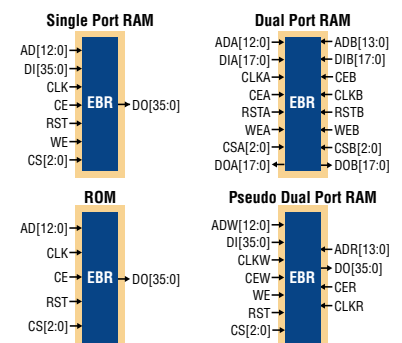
Single Port RAM

AD[12:0]
DI[35:0]
CLK
CE
RST
WE
CS[2:0]
EBR
DO[35:0]

Dual Port RAM

ADA[12:0]
DIA[17:0]
CLKA
CEA
RSTA
WEA
CSA[2:0]
DOA[17:0]
EBR
ADB[13:0]
DIB[17:0]
CEB
CLKB
RSTB
WEB
CSB[2:0]
DOB[17:0]

ROM

AD[12:0]
CLK
CE
RST
CS[2:0]
EBR
DO[35:0]

Pseudo Dual Port RAM

ADW[12:0]
DI[35:0]
CLKW
CEW
WE
RST
CS[2:0]
EBR
ADR[13:0]
DO[35:0]
CER
CLKR